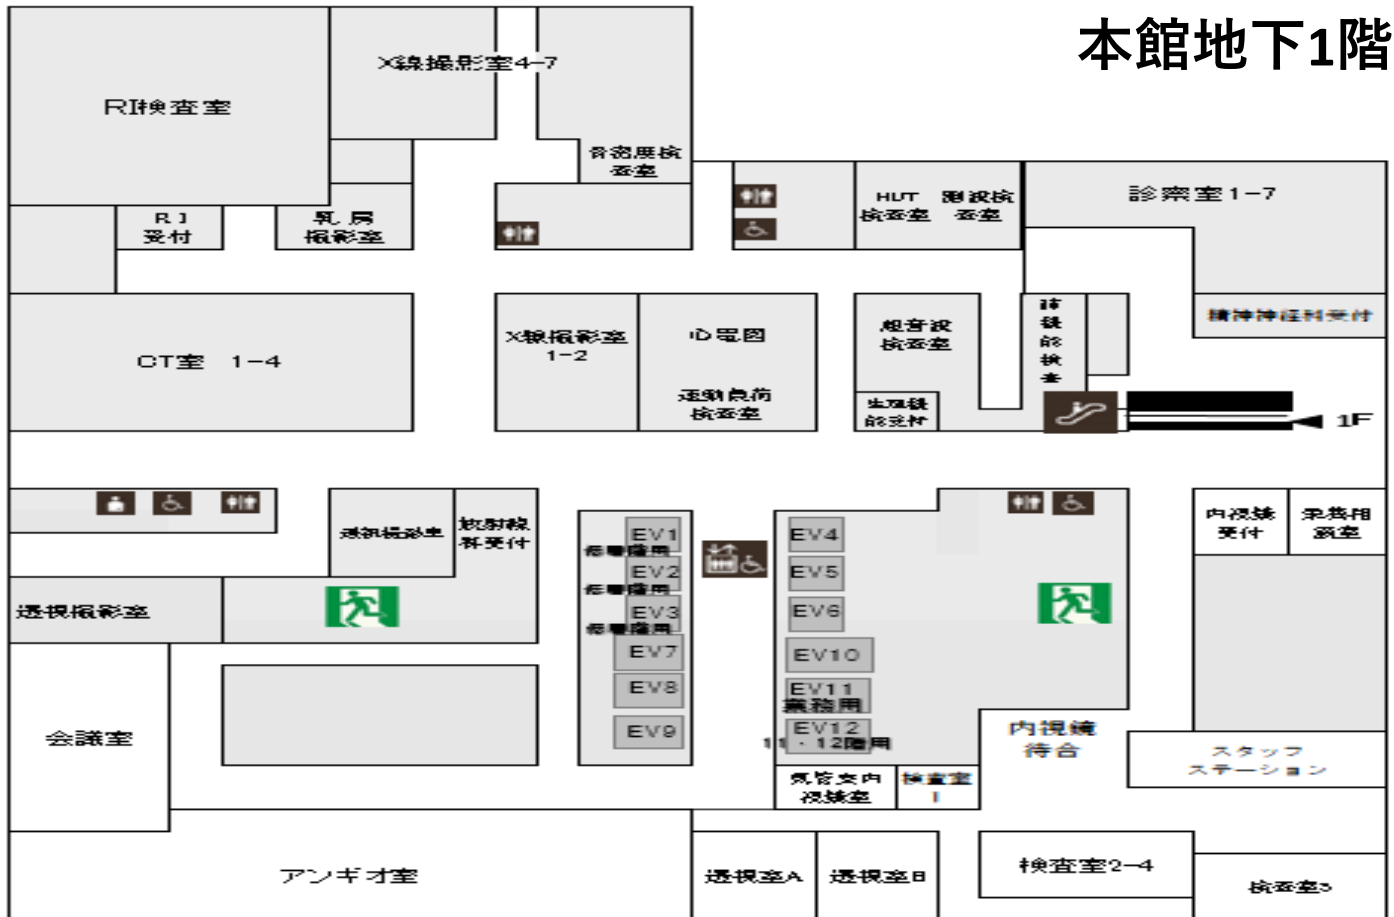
本館地下1階

RI検査室

X線撮影室4−7

骨密度検査室

RI受付

乳房撮影室

HUT検査室

脳波検査室

診察室1−7

精神神経科受付

CT室　1−4

X線撮影室1−2

心電図

運動負荷検査室

超音波検査室

肺機能検査

生理機能受付

1F

透視撮影室

放射線科受付

透視撮影室

EV1
低層階用
EV2
低層階用
EV3
低層階用
EV7
EV8
EV9

EV4
EV5
EV6
EV10
EV11
業務用
EV12
11・12階用

内視鏡受付

栄養指導室

会議室

内視鏡待合

スタッフステーション

気管支内視鏡室

検査室1

アンギオ室

透視室A

透視室B

検査室2−4

検査室5